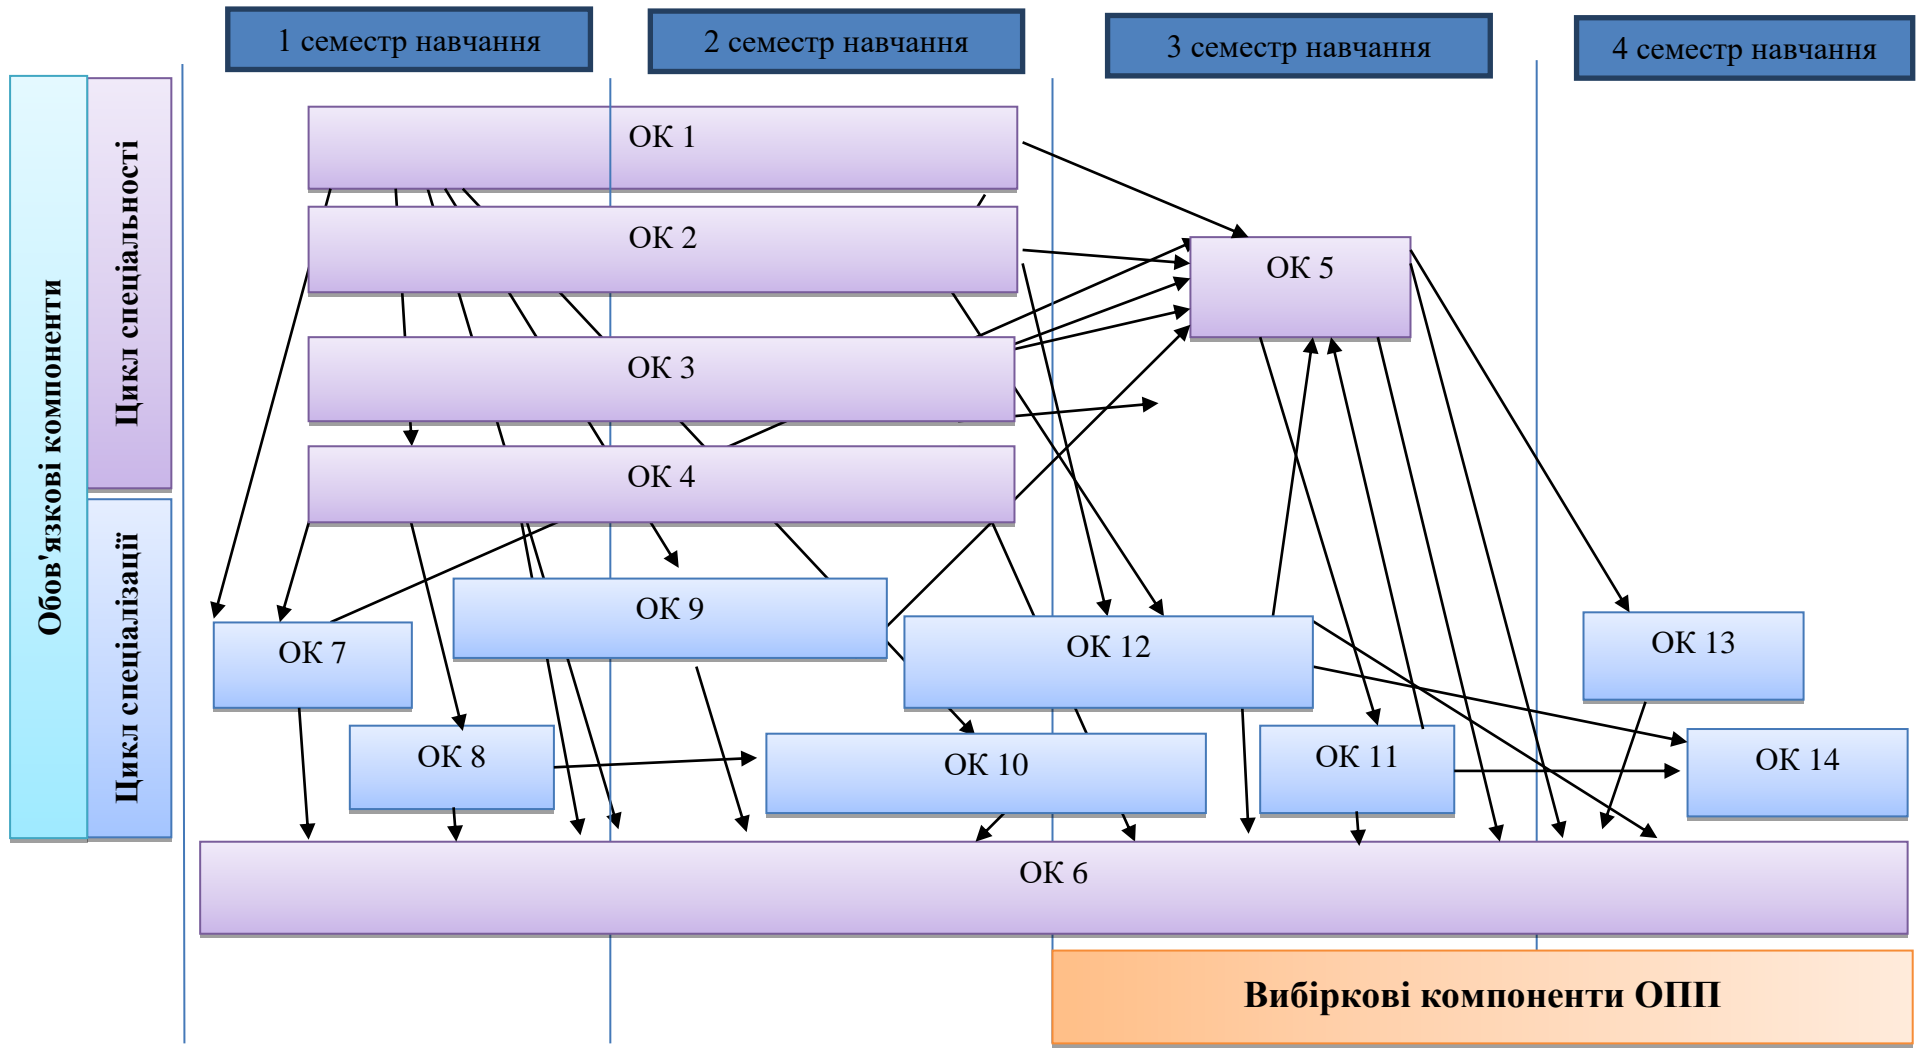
1 семестр навчання

2 семестр навчання

3 семестр навчання

4 семестр навчання

Обов'язкові компоненти

Цикл спеціальності

Цикл спеціалізації

ОК 1

ОК 2

ОК 3

ОК 4

ОК 5

ОК 7

ОК 9

ОК 12

ОК 13

ОК 8

ОК 10

ОК 11

ОК 14

ОК 6

Вибіркові компоненти ОПП